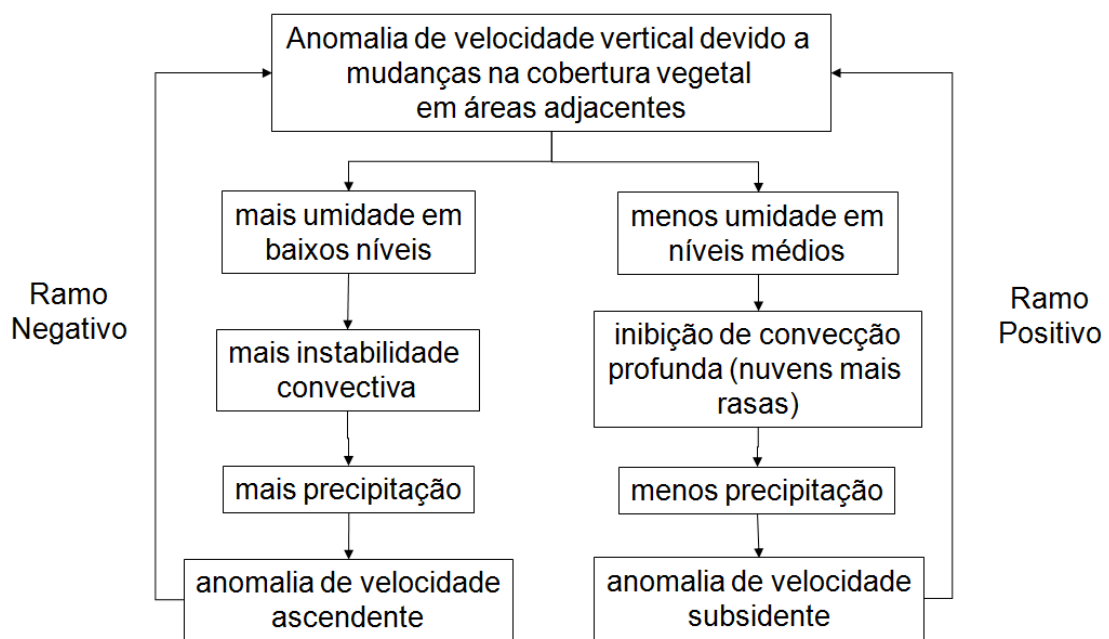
Anomalia de velocidade vertical devido a mudanças na cobertura vegetal em áreas adjacentes

Ramo Negativo

mais umidade em baixos níveis

mais instabilidade convectiva

mais precipitação

anomalia de velocidade ascendente

Ramo Positivo

menos umidade em níveis médios

inibição de convecção profunda (nuvens mais rasas)

menos precipitação

anomalia de velocidade subsidente